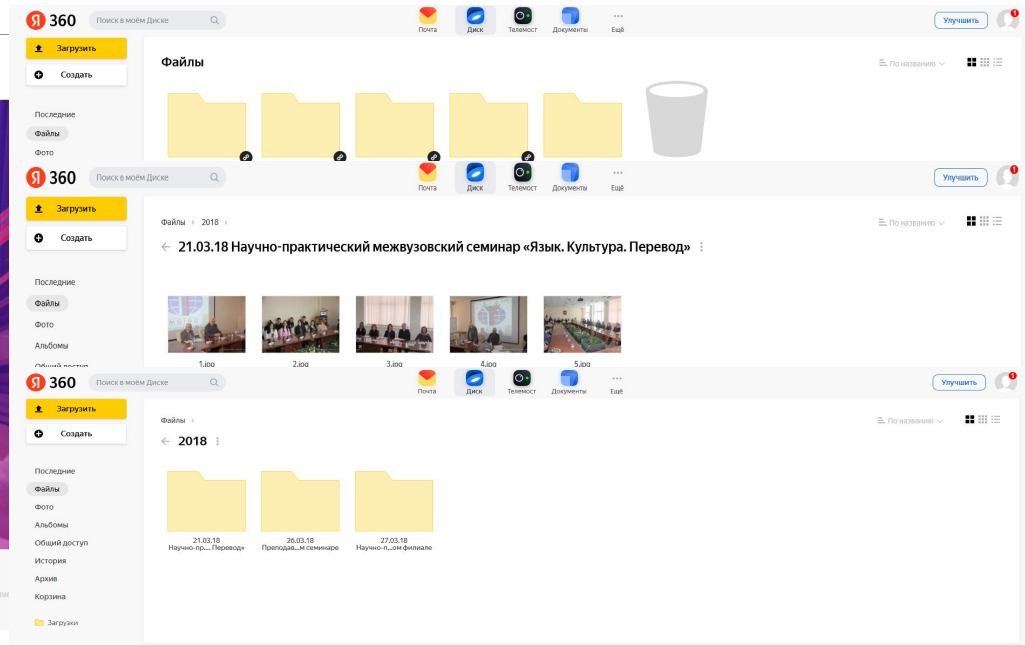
Я 360 Поиск в моём Диске

Почта Диск Телемост Документы Ещё

Улучшить 1

Загрузить
Создать

Последние
Файлы
Фото

Файлы

По названию

Я 360 Поиск в моём Диске

Почта Диск Телемост Документы Ещё

Улучшить 1

Загрузить
Создать

Последние
Файлы
Фото
Альбомы
Общий доступ

Файлы › 2018 ›

← 21.03.18 Научно-практический межвузовский семинар «Язык. Культура. Перевод»

По названию

1.jpg
2.jpg
3.jpg
4.jpg
5.jpg

Я 360 Поиск в моём Диске

Почта Диск Телемост Документы Ещё

Улучшить 1

Загрузить
Создать

Последние
Файлы
Фото
Альбомы
Общий доступ
История
Архив
Корзина

Загрузки

Файлы ›

← 2018

По названию

21.03.18 Научно-пр....Перевод»
26.03.18 Преподав....м семинаре
27.03.18 Научно-п....ом филиале